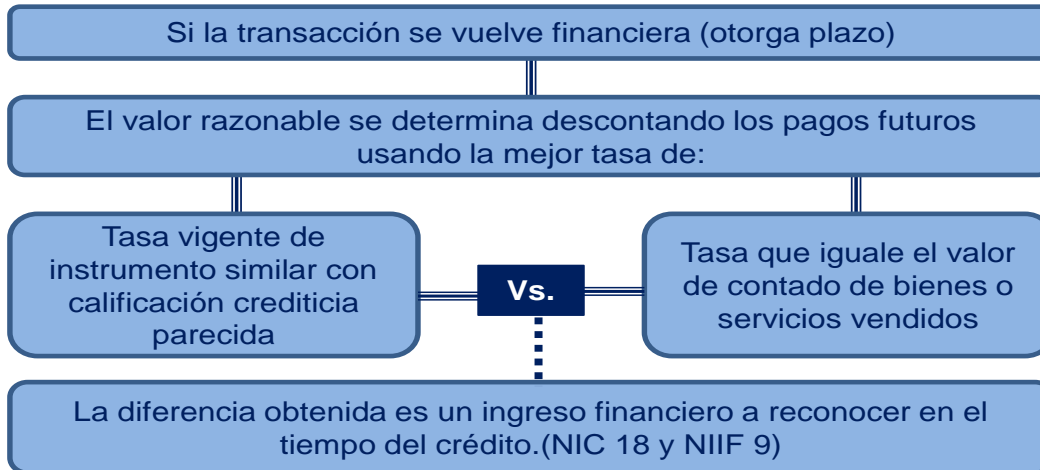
Si la transacción se vuelve financiera (otorga plazo)

El valor razonable se determina descontando los pagos futuros usando la mejor tasa de:

Tasa vigente de instrumento similar con calificación crediticia parecida

Vs.

Tasa que iguale el valor de contado de bienes o servicios vendidos

La diferencia obtenida es un ingreso financiero a reconocer en el tiempo del crédito.(NIC 18 y NIIF 9)